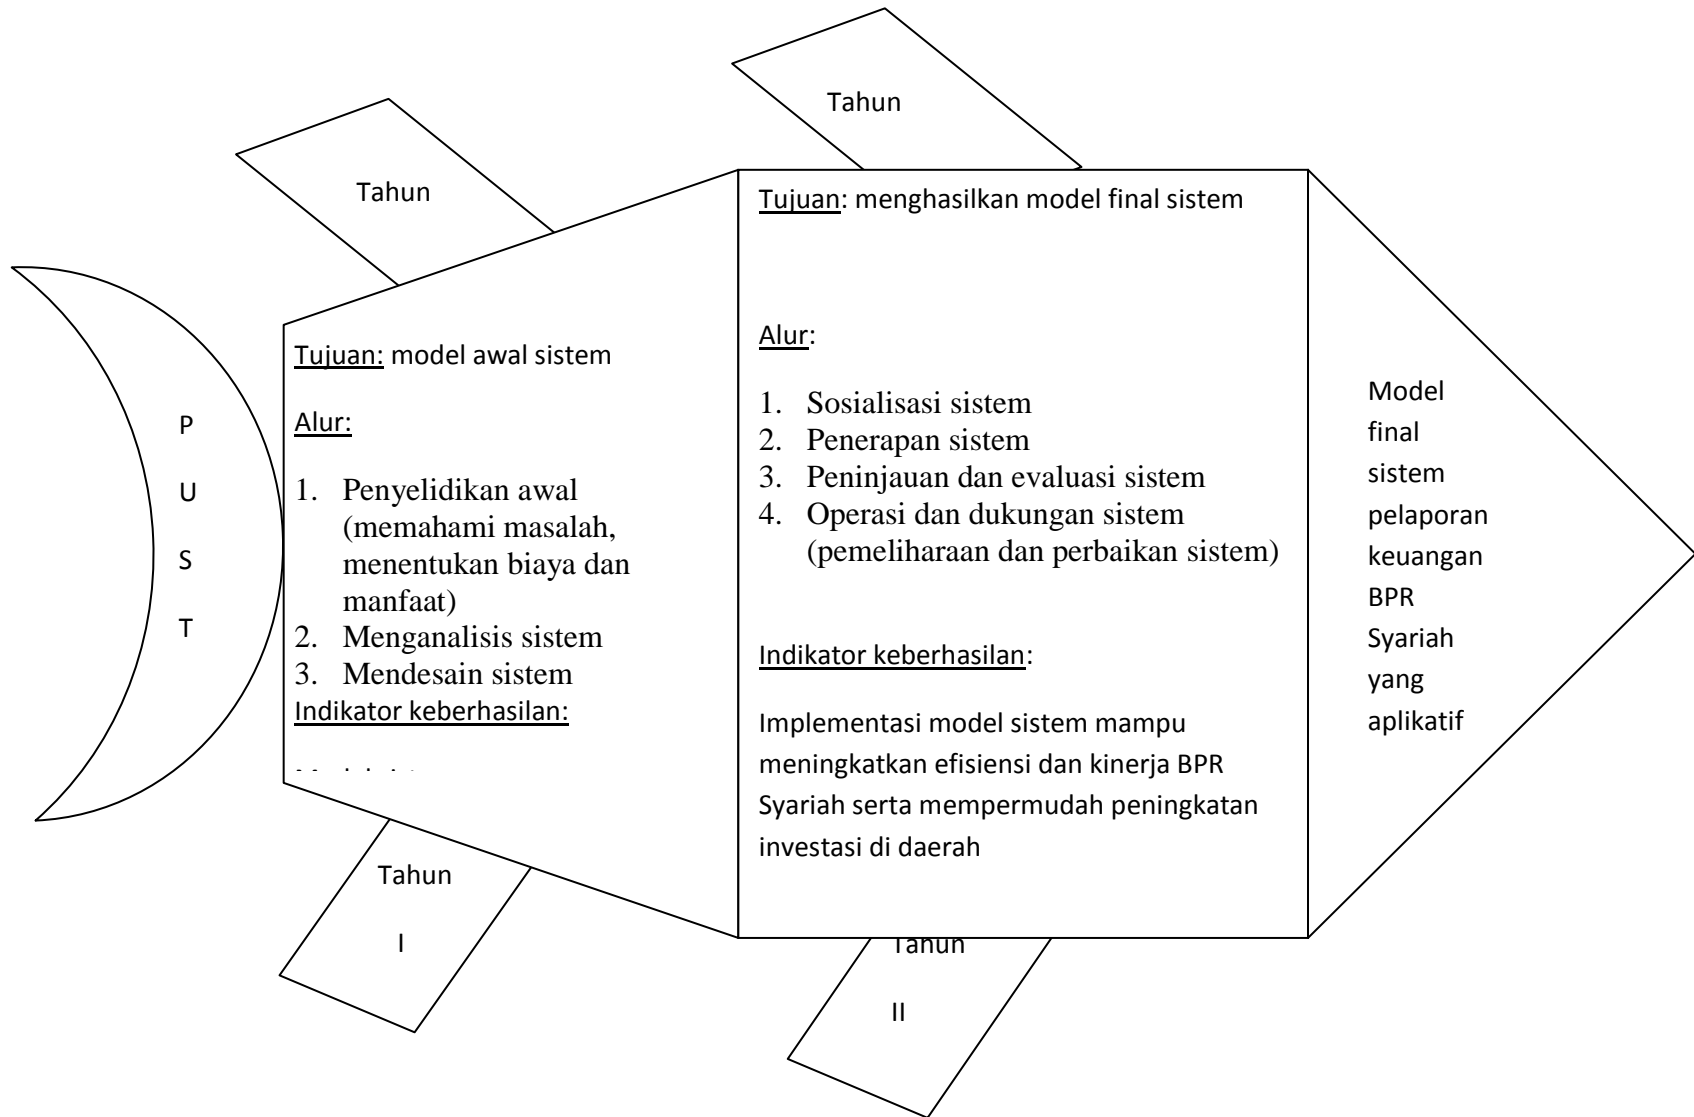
Tahun

Tahun

P

U

S

T

Tujuan: model awal sistem

Alur:

1. Penyelidikan awal (memahami masalah, menentukan biaya dan manfaat)
2. Menganalisis sistem
3. Mendesain sistem

Indikator keberhasilan:

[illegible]

Tujuan: menghasilkan model final sistem

Alur:

1. Sosialisasi sistem
2. Penerapan sistem
3. Peninjauan dan evaluasi sistem
4. Operasi dan dukungan sistem (pemeliharaan dan perbaikan sistem)

Indikator keberhasilan:

Implementasi model sistem mampu meningkatkan efisiensi dan kinerja BPR Syariah serta mempermudah peningkatan investasi di daerah

Model final sistem pelaporan keuangan BPR Syariah yang aplikatif

Tahun

I

Tahun

II